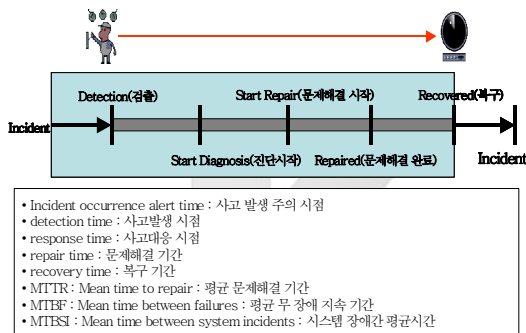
Detection(검출)

Start Repair(문제해결 시작)

Recovered(복구)

Incident

Start Diagnosis(진단시작)

Repaired(문제해결 완료)

Incident

• Incident occurrence alert time : 사고 발생 주의 시점
• detection time : 사고발생 시점
• response time : 사고대응 시점
• repair time : 문제해결 기간
• recovery time : 복구 기간
• MTTR : Mean time to repair : 평균 문제해결 기간
• MTBF : Mean time between failures : 평균 무 장애 지속 기간
• MTBSI : Mean time between system incidents : 시스템 장애간 평균시간